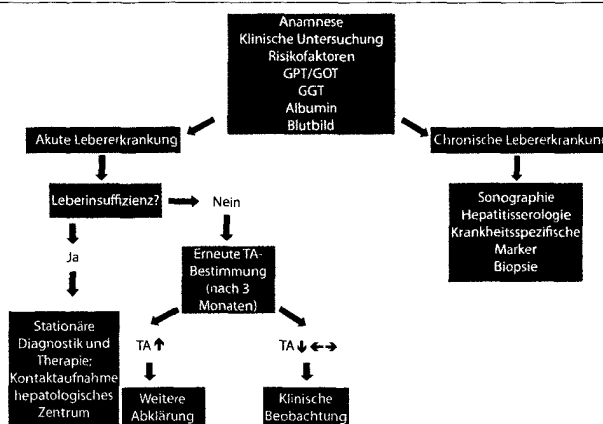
Anamnese
Klinische Untersuchung
Risikofaktoren
GPT/GOT
GGT
Albumin
Blutbild

Akute Lebererkrankung

Chronische Lebererkrankung

Leberinsuffizienz?

Nein

Ja

Erneute TA-Bestimmung (nach 3 Monaten)

Sonographie
Hepatitisserologie
Krankheitsspezifische Marker
Biopsie

Stationäre Diagnostik und Therapie; Kontaktaufnahme hepatologisches Zentrum

TA ↑

TA ↓ ←→

Weitere Abklärung

Klinische Beobachtung